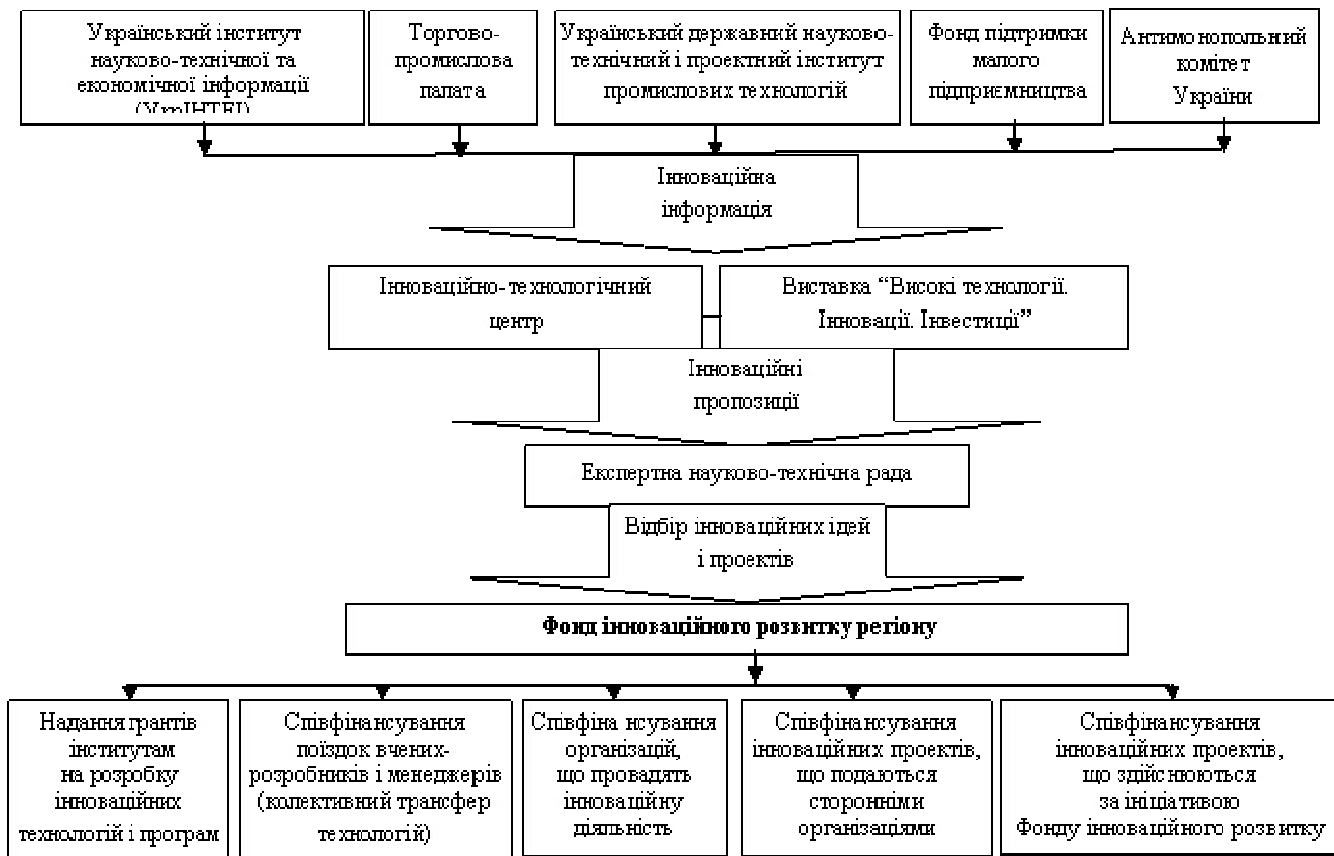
Український інститут науково-технічної та економічної інформації ([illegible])

Торгово-промислова палата

Український державний науково-технічний і проектний інститут промислових технологій

Фонд підтримки малого підприємництва

Антимонопольний комітет України

Інноваційна інформація

Інноваційно-технологічний центр

Виставка "Високі технології. Інновації. Інвестиції"

Інноваційні пропозиції

Експертна науково-технічна рада

Відбір інноваційних ідей і проектів

**Фонд інноваційного розвитку регіону**

Надання грантів інститутам на розробку інноваційних технологій і програм

Співфінансування поїздок вчених-розробників і менеджерів (колективний трансфер технологій)

Співфінансування організацій, що провадять інноваційну діяльність

Співфінансування інноваційних проектів, що подаються сторонніми організаціями

Співфінансування інноваційних проектів, що здійснюються за ініціативою Фонду інноваційного розвитку